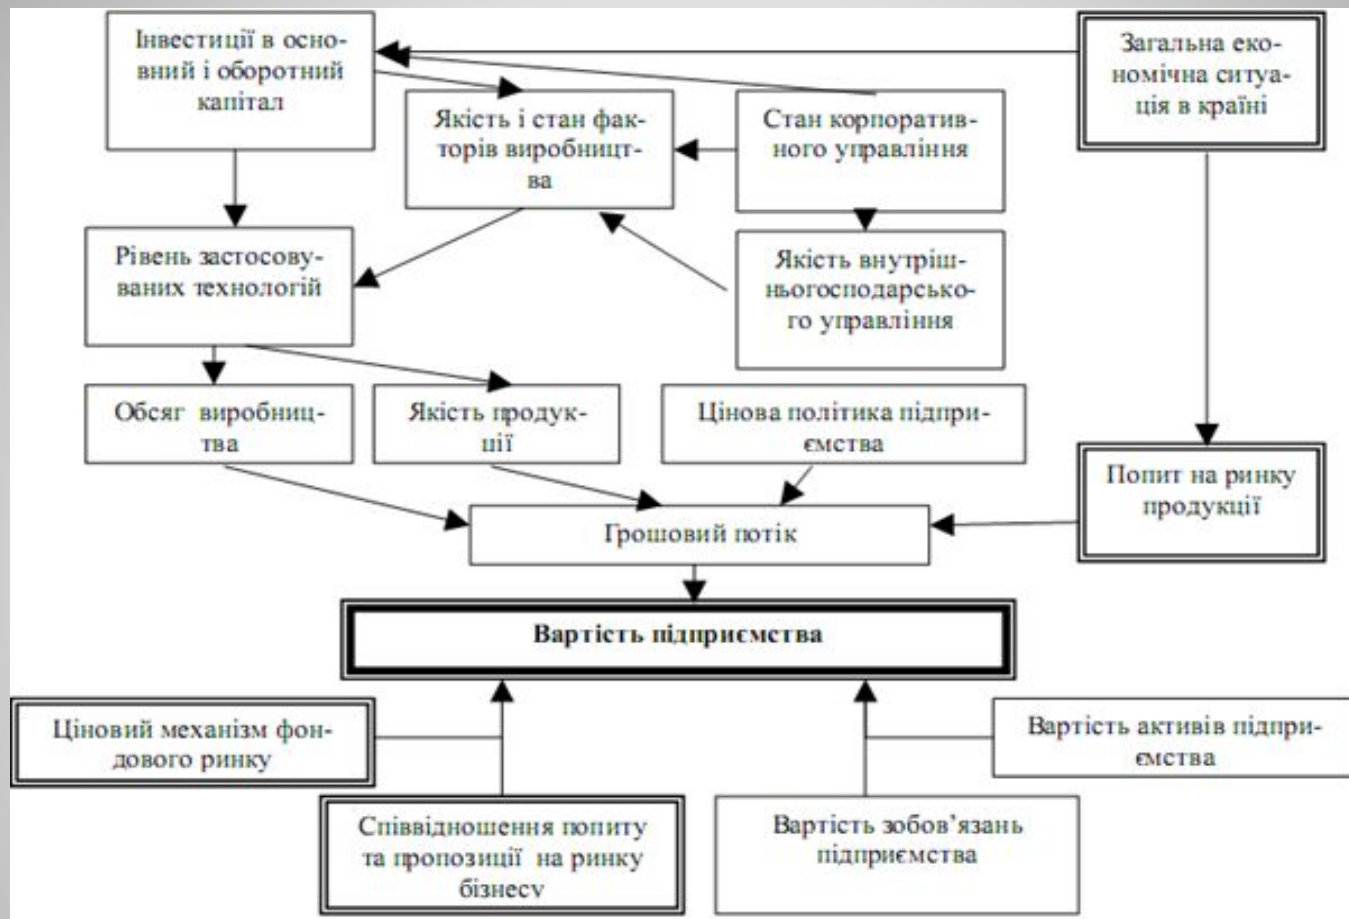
Інвестиції в основний і оборотний капітал

Якість і стан факторів виробництва

Стан корпоративного управління

Загальна економічна ситуація в країні

Рівень застосовуваних технологій

Якість внутрішньогосподарського управління

Обсяг виробництва

Якість продукції

Цінова політика підприємства

Попит на ринку продукції

Грошовий потік

Вартість підприємства

Ціновий механізм фондового ринку

Вартість активів підприємства

Співвідношення попиту та пропозиції на ринку бізнесу

Вартість зобов'язань підприємства